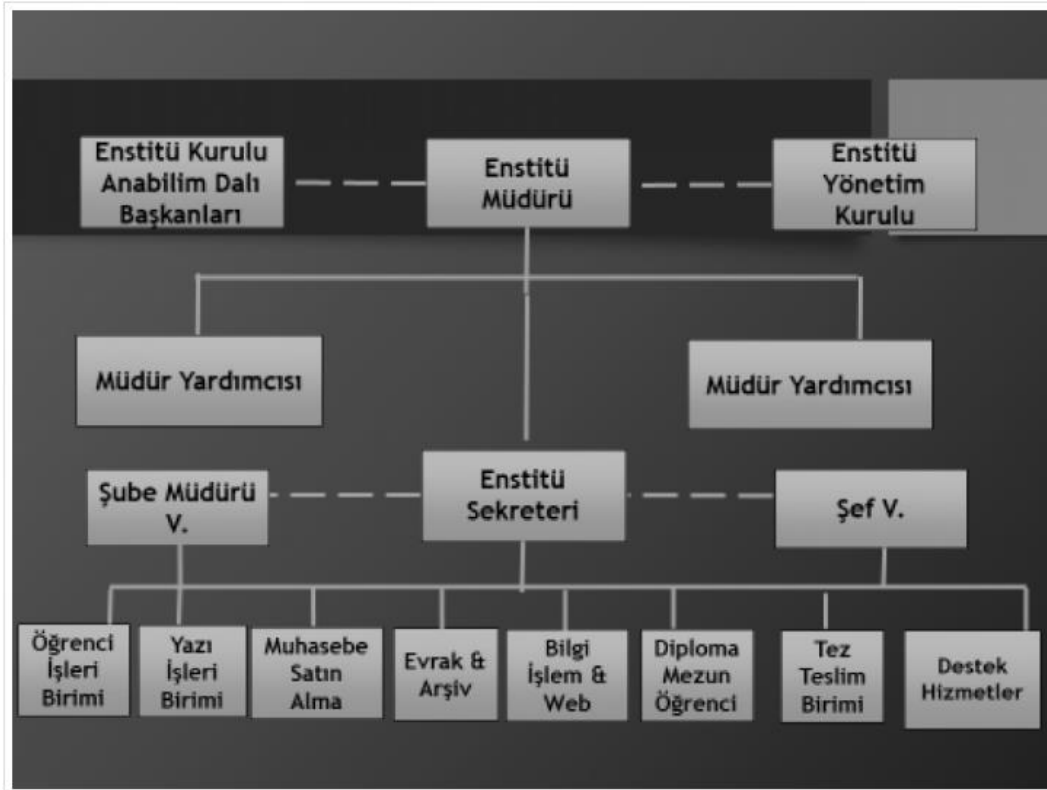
Enstitü Kurulu Anabilim Dalı Başkanları

Enstitü Müdürü

Enstitü Yönetim Kurulu

Müdür Yardımcısı

Müdür Yardımcısı

Şube Müdürü V.

Enstitü Sekreteri

Şef V.

Öğrenci İşleri Birimi

Yazı İşleri Birimi

Muhasebe Satın Alma

Evrak & Arşiv

Bilgi İşlem & Web

Diploma Mezun Öğrenci

Tez Teslim Birimi

Destek Hizmetler